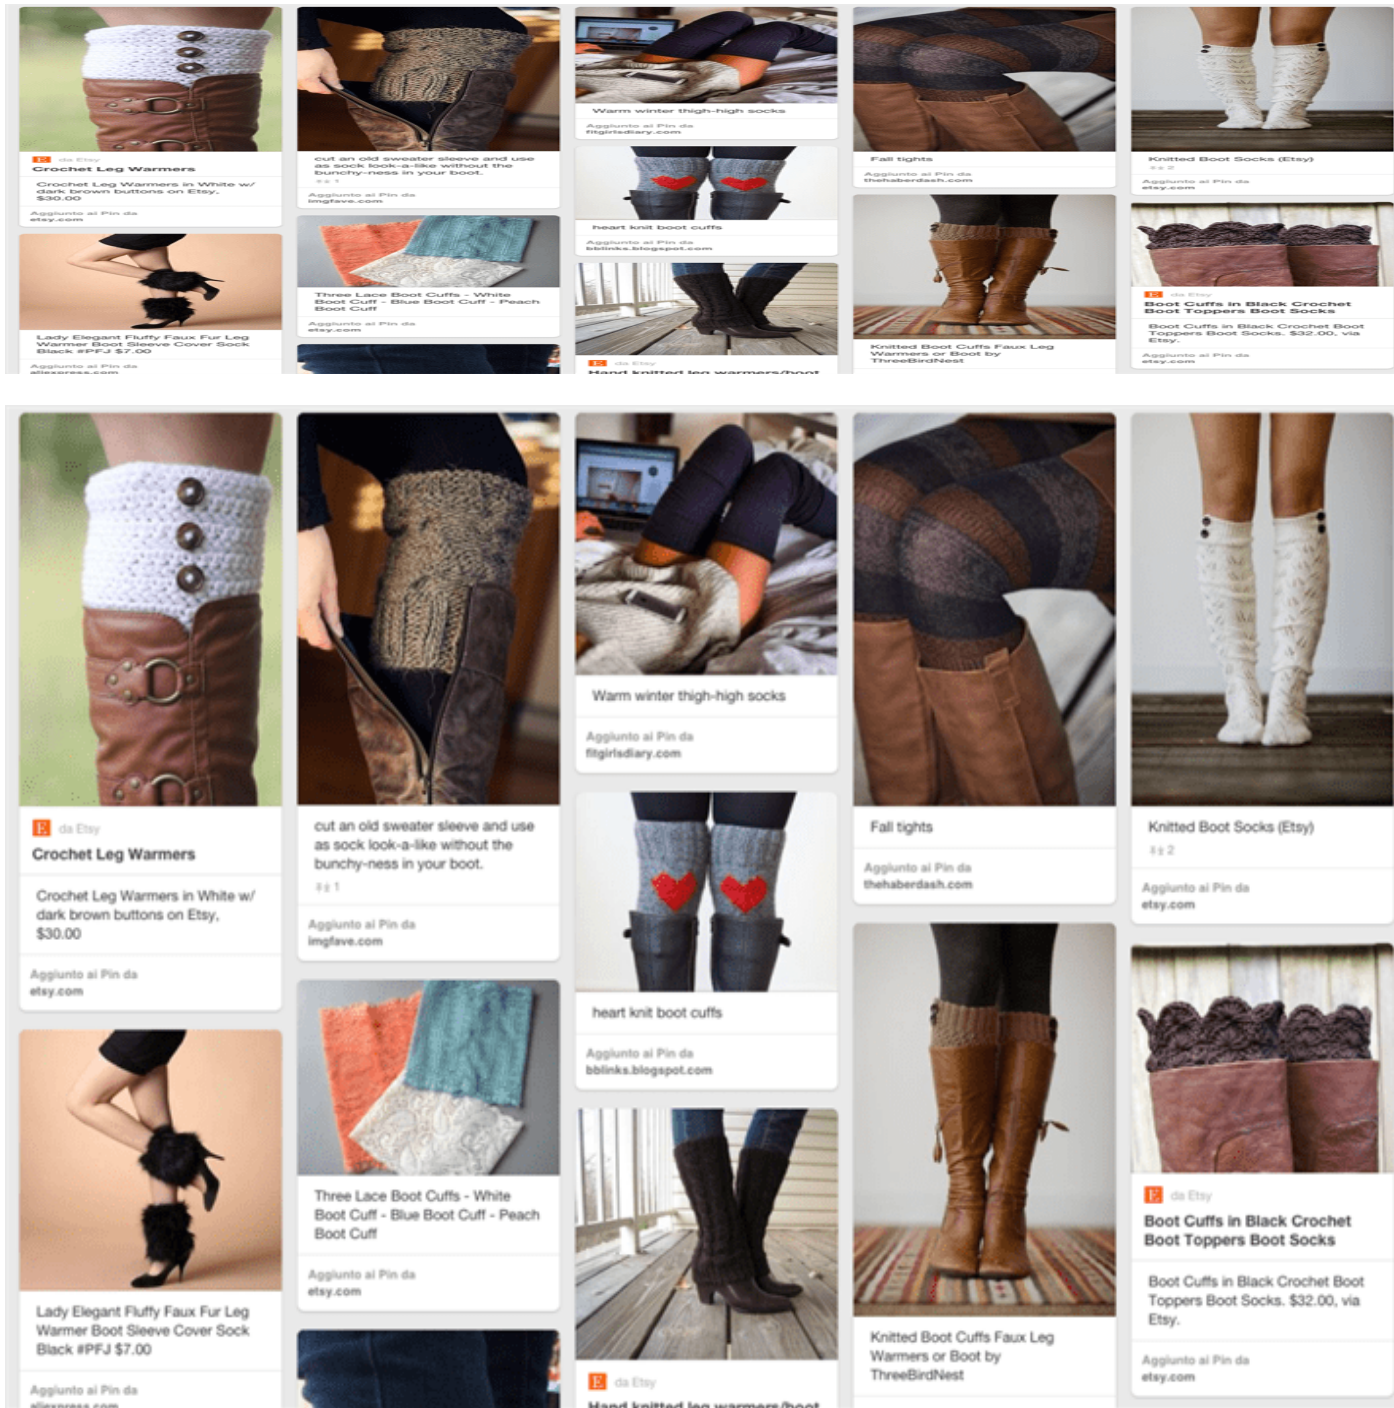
E da Etsy
Crochet Leg Warmers
Crochet Leg Warmers in White w/ dark brown buttons on Etsy, $30.00
Aggiunto al Pin da
etsy.com

Lady Elegant Fluffy Faux Fur Leg Warmer Boot Sleeve Cover Sock Black #PFJ $7.00
Aggiunto al Pin da
aliexpress.com

cut an old sweater sleeve and use as sock look-a-like without the bunchy-ness in your boot.
1
Aggiunto al Pin da
imgfave.com

Three Lace Boot Cuffs - White Boot Cuff - Blue Boot Cuff - Peach Boot Cuff
Aggiunto al Pin da
etsy.com

Warm winter thigh-high socks
Aggiunto al Pin da
fitgirlsdiary.com

heart knit boot cuffs
Aggiunto al Pin da
bblinks.blogspot.com

E da Etsy
Hand knitted leg warmers/boot

Fall tights
Aggiunto al Pin da
thehaberdash.com

Knitted Boot Cuffs Faux Leg Warmers or Boot by ThreeBirdNest

Knitted Boot Socks (Etsy)
2
Aggiunto al Pin da
etsy.com

E da Etsy
Boot Cuffs in Black Crochet Boot Toppers Boot Socks
Boot Cuffs in Black Crochet Boot Toppers Boot Socks. $32.00, via Etsy.
Aggiunto al Pin da
etsy.com

E da Etsy
Crochet Leg Warmers
Crochet Leg Warmers in White w/ dark brown buttons on Etsy, $30.00
Aggiunto al Pin da
etsy.com

Lady Elegant Fluffy Faux Fur Leg Warmer Boot Sleeve Cover Sock Black #PFJ $7.00
Aggiunto al Pin da
aliexpress.com

cut an old sweater sleeve and use as sock look-a-like without the bunchy-ness in your boot.
1
Aggiunto al Pin da
imgfave.com

Three Lace Boot Cuffs - White Boot Cuff - Blue Boot Cuff - Peach Boot Cuff
Aggiunto al Pin da
etsy.com

Warm winter thigh-high socks
Aggiunto al Pin da
fitgirlsdiary.com

heart knit boot cuffs
Aggiunto al Pin da
bblinks.blogspot.com

E da Etsy
Hand knitted leg warmers/boot

Fall tights
Aggiunto al Pin da
thehaberdash.com

Knitted Boot Cuffs Faux Leg Warmers or Boot by ThreeBirdNest

Knitted Boot Socks (Etsy)
2
Aggiunto al Pin da
etsy.com

E da Etsy
Boot Cuffs in Black Crochet Boot Toppers Boot Socks
Boot Cuffs in Black Crochet Boot Toppers Boot Socks. $32.00, via Etsy.
Aggiunto al Pin da
etsy.com